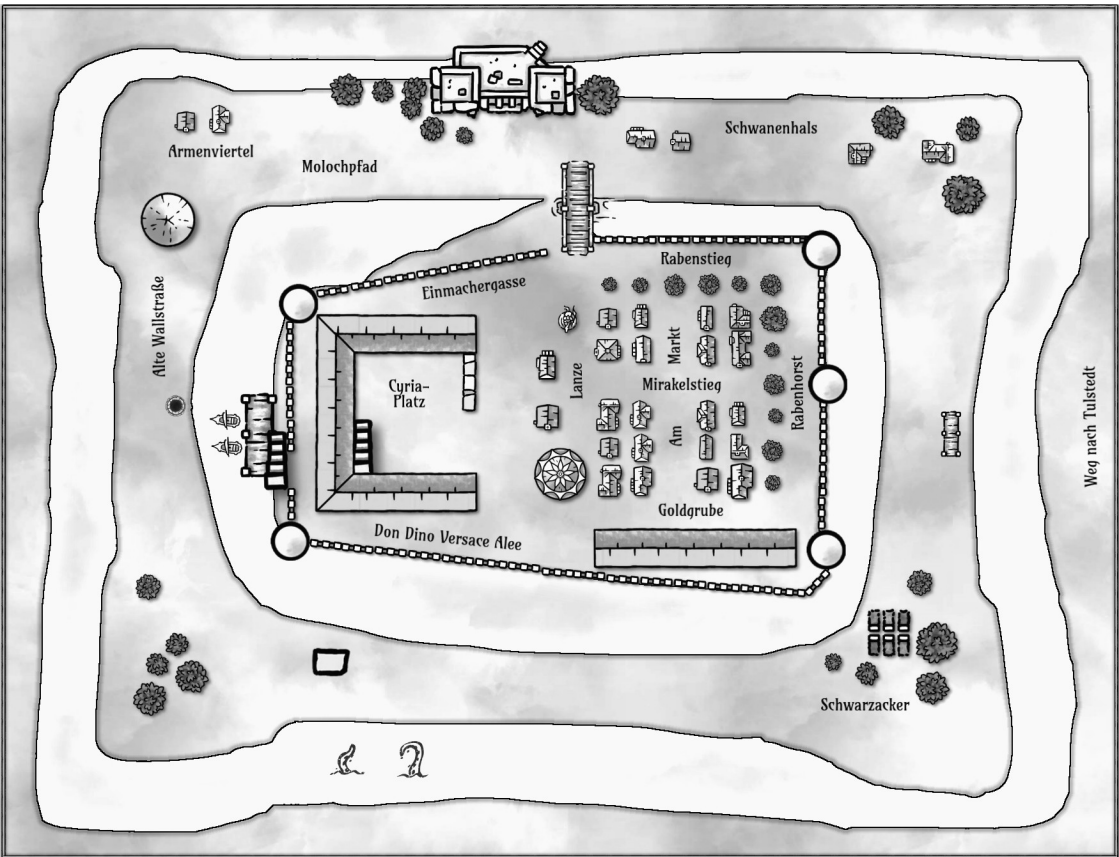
Schwanenhals

Armenviertel

Molochpfad

Rabenstieg

Einmachergasse

Alte Wallstraße

Curia-Platz

Lanze

Markt

Mirakelstieg

Am

Rabenhorst

Weg nach Tulstedt

Goldgrube

Don Dino Versace Alee

Schwarzacker